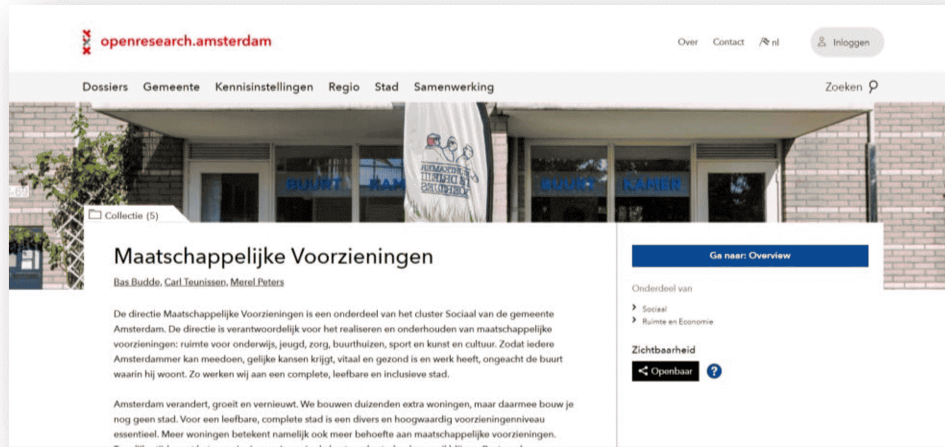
openresearch.amsterdam

Over Contact nl Inloggen

Dossiers Gemeente Kennisinstellingen Regio Stad Samenwerking Zoeken

BUURT KAMER

BUURT KAMER

Collectie (5)

Maatschappelijke Voorzieningen

Bas Budde, Carl Teunissen, Merel Peters

De directie Maatschappelijke Voorzieningen is een onderdeel van het cluster Sociaal van de gemeente Amsterdam. De directie is verantwoordelijk voor het realiseren en onderhouden van maatschappelijke voorzieningen: ruimte voor onderwijs, jeugd, zorg, buurthuizen, sport en kunst en cultuur. Zodat iedere Amsterdammer kan meedoen, gelijke kansen krijgt, vitaal en gezond is en werk heeft, ongeacht de buurt waarin hij woont. Zo werken wij aan een complete, leefbare en inclusieve stad.

Amsterdam verandert, groeit en vernieuwt. We bouwen duizenden extra woningen, maar daarmee bouw je nog geen stad. Voor een leefbare, complete stad is een divers en hoogwaardig voorzieningenniveau essentieel. Meer woningen betekent namelijk ook meer behoefte aan maatschappelijke voorzieningen.

Ga naar: Overview

Onderdeel van

Sociaal

Ruimte en Economie

Zichtbaarheid

Openbaar